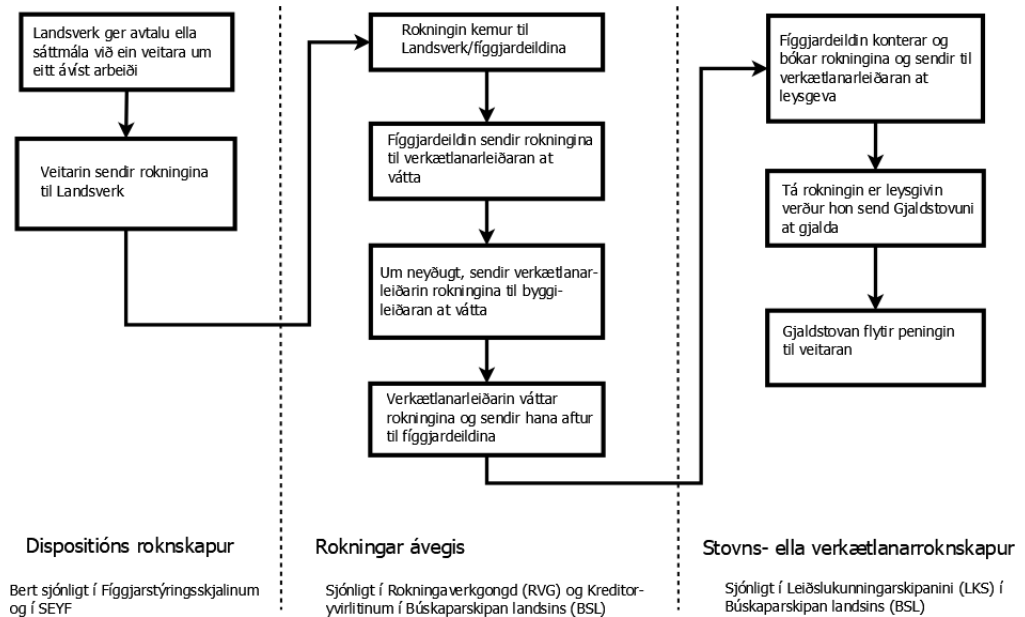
Landsverk ger avtalu ella sáttmála við ein veitara um eitt ávíst arbeiði

Veitarin sendir rokningina til Landsverk

Rokningin kemur til Landsverk/fíggjardeildina

Fíggjardeildin sendir rokningina til verkætlanarleiðaran at vátta

Um neyðugt, sendir verkætlanarleiðarin rokningina til byggileiðaran at vátta

Verkætlanarleiðarin váttar rokningina og sendir hana aftur til fíggjardeildina

Fíggjardeildin konterar og bókar rokningina og sendir til verkætlanarleiðaran at leysgeva

Tá rokningin er leysgivin verður hon send Gjaldstovuni at gjalda

Gjaldstovan flytir peningin til veitaran

Dispositións roknskapur

Bert sjónligt í Fíggjarstýringsskjalinum og í SEYF

Rokningar ávegis

Sjónligt í Rokningaverkgongd (RVG) og Kreditoryvirlitinum í Búskaparskipan landsins (BSL)

Stovns- ella verkætlanarroknskapur

Sjónligt í Leiðslukunningarskipanini (LKS) í Búskaparskipan landsins (BSL)